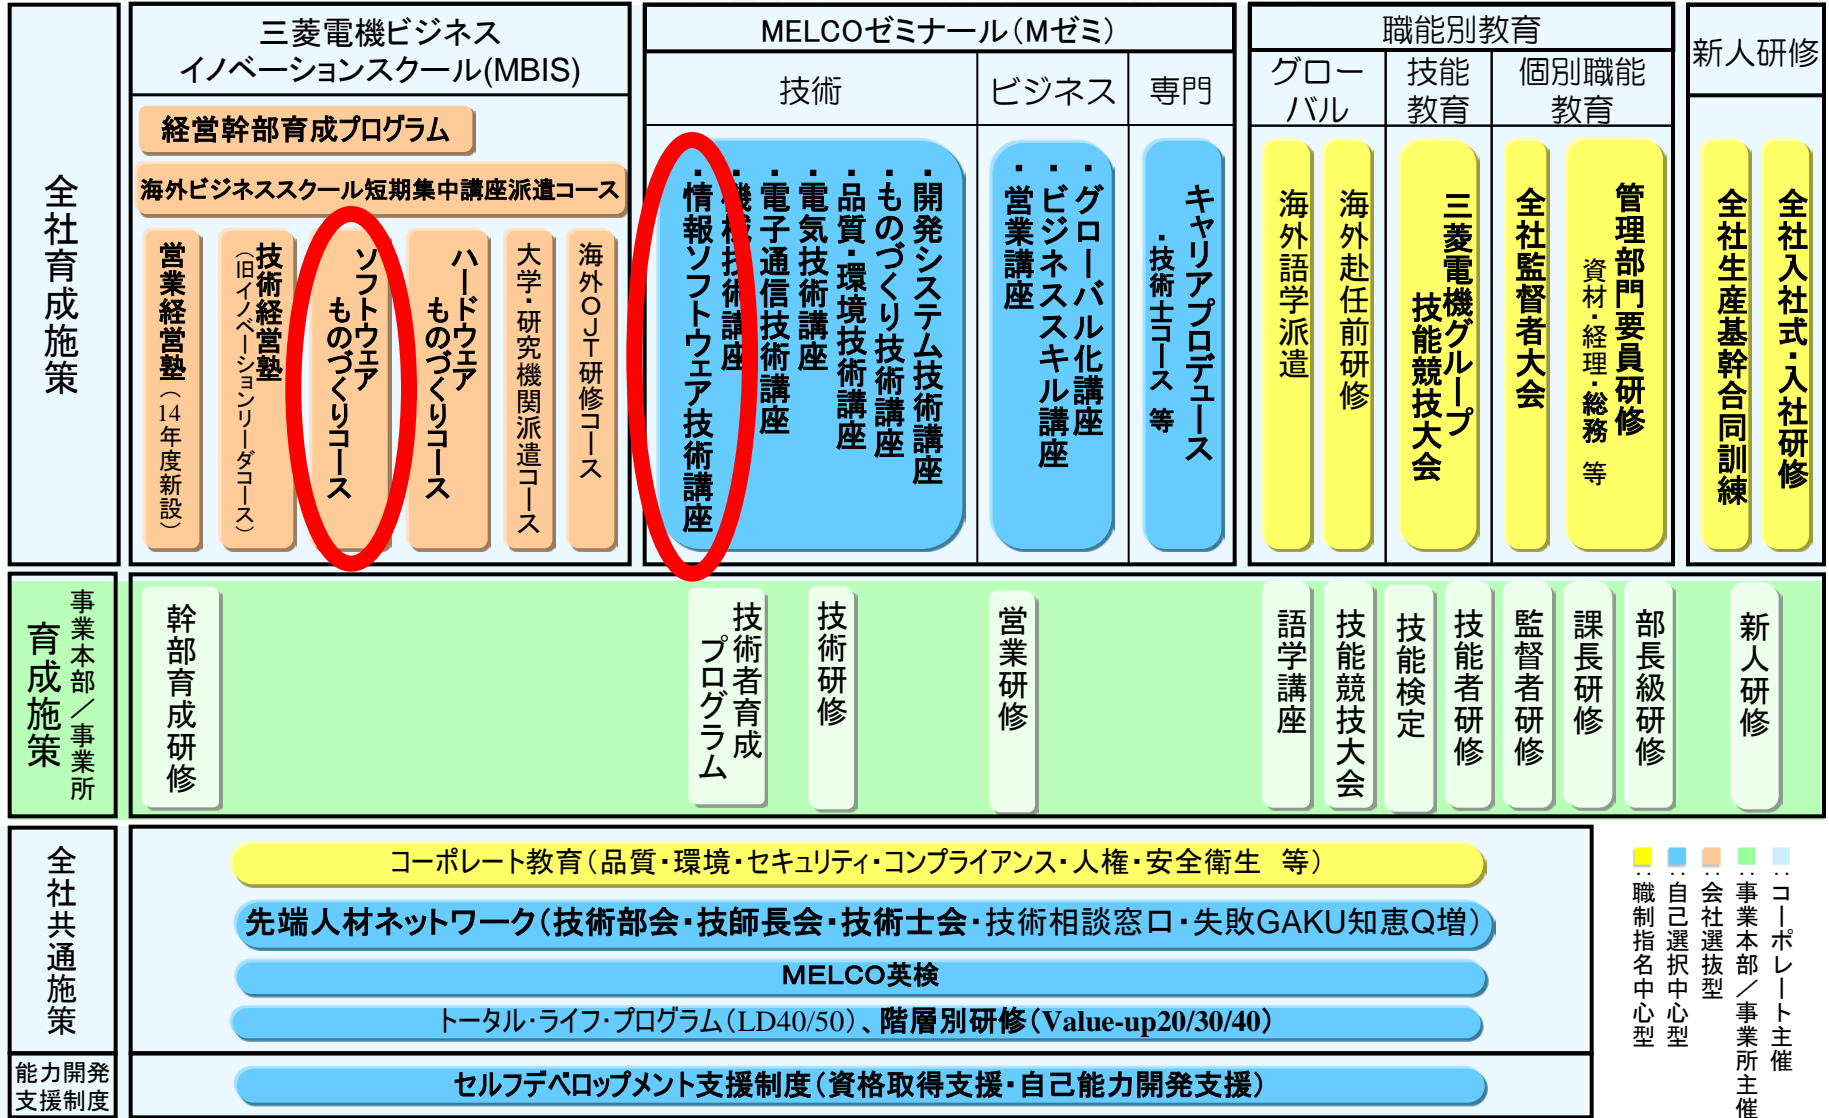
全社育成施策

三菱電機ビジネスイノベーションスクール(MBIS)

経営幹部育成プログラム

海外ビジネススクール短期集中講座派遣コース

営業経営塾(14年度新設)

技術経営塾(旧イノベーションリーダコース)

ソフトウェアものづくりコース

ハードウェアものづくりコース

大学・研究機関派遣コース

海外OJT研修コース

MELCOゼミナール(Mゼミ)

技術

・情報ソフトウェア技術講座
・機械技術講座
・電子通信技術講座
・電気技術講座
・品質・環境技術講座
・ものづくり技術講座
・開発システム技術講座

ビジネス

・営業講座
・ビジネススキル講座
・グローバル化講座

専門

キャリアプロデュース
・技術士コース 等

職能別教育

グローバル

海外語学派遣

海外赴任前研修

技能教育

三菱電機グループ技能競技大会

個別職能教育

全社監督者大会

管理部門要員研修
資材・経理・総務 等

新人研修

全社生産基幹合同訓練

全社入社式・入社研修

事業本部/事業所育成施策

幹部育成研修

技術者育成プログラム

技術研修

営業研修

語学講座

技能競技大会

技能検定

技能者研修

監督者研修

課長研修

部長級研修

新人研修

全社共通施策

コーポレート教育(品質・環境・セキュリティ・コンプライアンス・人権・安全衛生 等)

先端人材ネットワーク(技術部会・技師長会・技術士会・技術相談窓口・失敗GAKU知恵Q増)

MELCO英検

トータル・ライフ・プログラム(LD40/50)、階層別研修(Value-up20/30/40)

能力開発支援制度

セルフデベロップメント支援制度(資格取得支援・自己能力開発支援)

:職制指名中心型
:自己選択中心型
:会社選抜型
:事業本部/事業所主催
:コーポレート主催